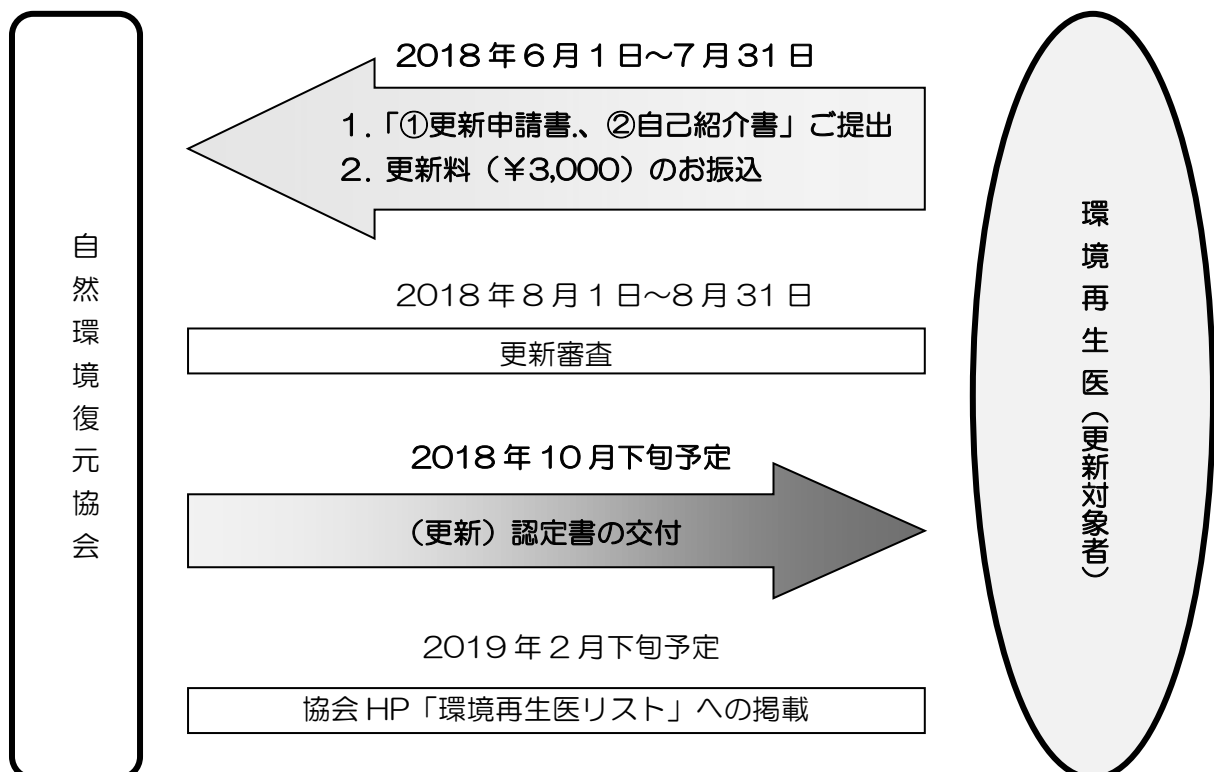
自然環境復元協会

2018年6月1日～7月31日

1.「①更新申請書、②自己紹介書」ご提出
2. 更新料（¥3,000）のお振込

2018年8月1日～8月31日

更新審査

2018年10月下旬予定

（更新）認定書の交付

2019年2月下旬予定

協会HP「環境再生医リスト」への掲載

環境再生医（更新対象者）